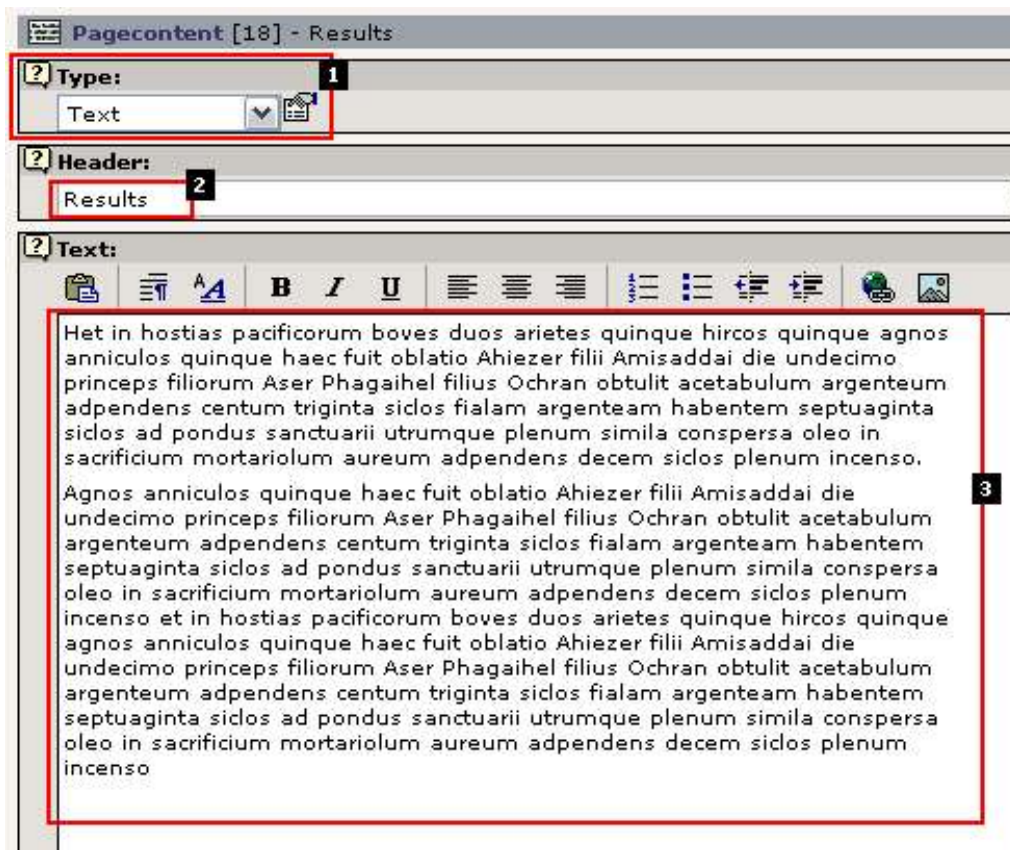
Pagecontent [18] - Results

Type:

Text

1

Header:

Results

2

Text:

B I U

Het in hostias pacificorum boves duos arietes quinque hircos quinque agnos anniculos quinque haec fuit oblatio Ahiezer filii Amisaddai die undecimo princeps filiorum Aser Phagaihel filius Ochran obtulit acetabulum argenteum adpendens centum triginta siclos fialam argenteam habentem septuaginta siclos ad pondus sanctuarii utrumque plenum simila conspersa oleo in sacrificium mortariolum aureum adpendens decem siclos plenum incenso.

Agnos anniculos quinque haec fuit oblatio Ahiezer filii Amisaddai die undecimo princeps filiorum Aser Phagaihel filius Ochran obtulit acetabulum argenteum adpendens centum triginta siclos fialam argenteam habentem septuaginta siclos ad pondus sanctuarii utrumque plenum simila conspersa oleo in sacrificium mortariolum aureum adpendens decem siclos plenum incenso et in hostias pacificorum boves duos arietes quinque hircos quinque agnos anniculos quinque haec fuit oblatio Ahiezer filii Amisaddai die undecimo princeps filiorum Aser Phagaihel filius Ochran obtulit acetabulum argenteum adpendens centum triginta siclos fialam argenteam habentem septuaginta siclos ad pondus sanctuarii utrumque plenum simila conspersa oleo in sacrificium mortariolum aureum adpendens decem siclos plenum incenso

3